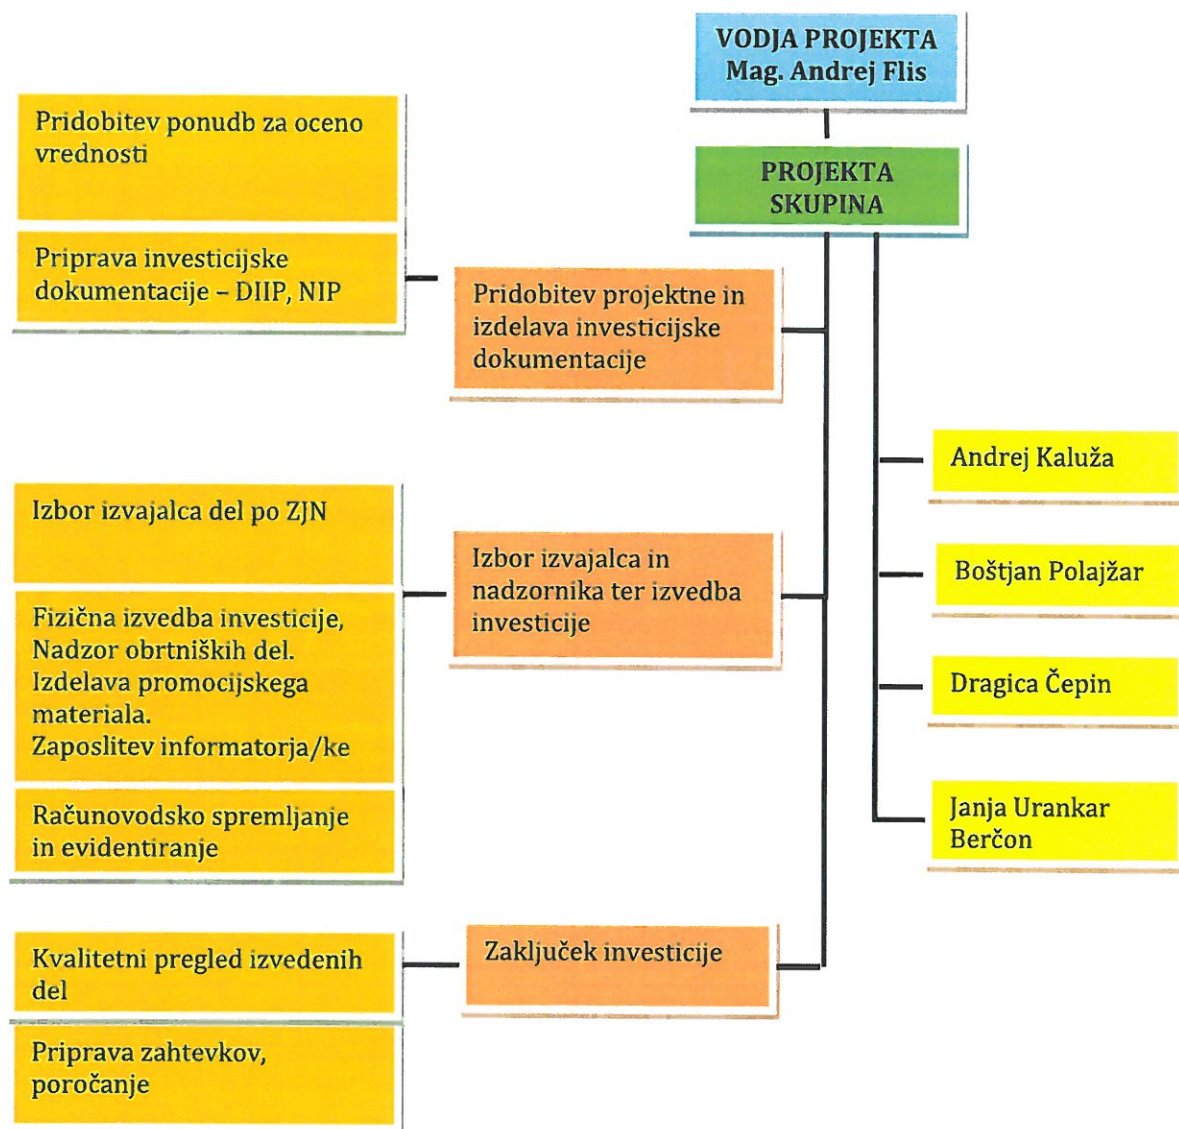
VODJA PROJEKTA
Mag. Andrej Flis

PROJEKTA SKUPINA

Pridobitev ponudb za oceno vrednosti

Priprava investicijske dokumentacije – DIIP, NIP

Pridobitev projektne in izdelava investicijske dokumentacije

Andrej Kaluža

Izbor izvajalca del po ZJN

Izbor izvajalca in nadzornika ter izvedba investicije

Boštjan Polajžar

Fizična izvedba investicije, Nadzor obrtniških del. Izdelava promocijskega materiala. Zaposlitev informatorja/ke

Dragica Čepin

Računovodsko spremljanje in evidentiranje

Janja Urankar Berčon

Kvalitetni pregled izvedenih del

Zaključek investicije

Priprava zahtevkov, poročanje